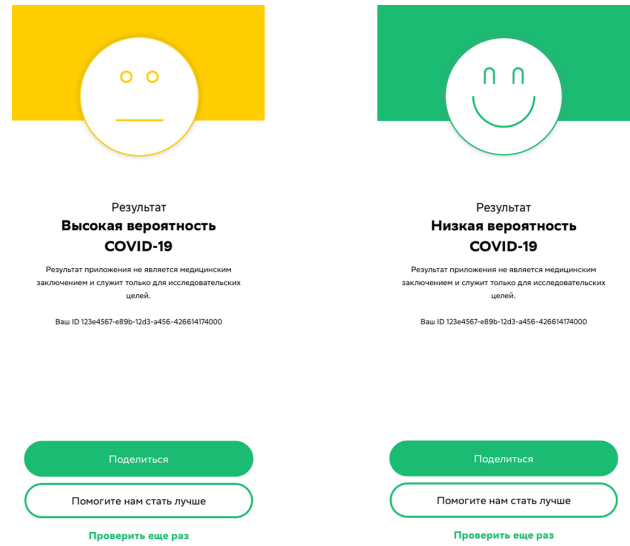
Результат
Высокая вероятность COVID-19

Результат приложения не является медицинским заключением и служит только для исследовательских целей.

Ваш ID 123e4567-e89b-12d3-a456-426614174000

Поделиться

Помогите нам стать лучше

Проверить еще раз

Результат
Низкая вероятность COVID-19

Результат приложения не является медицинским заключением и служит только для исследовательских целей.

Ваш ID 123e4567-e89b-12d3-a456-426614174000

Поделиться

Помогите нам стать лучше

Проверить еще раз